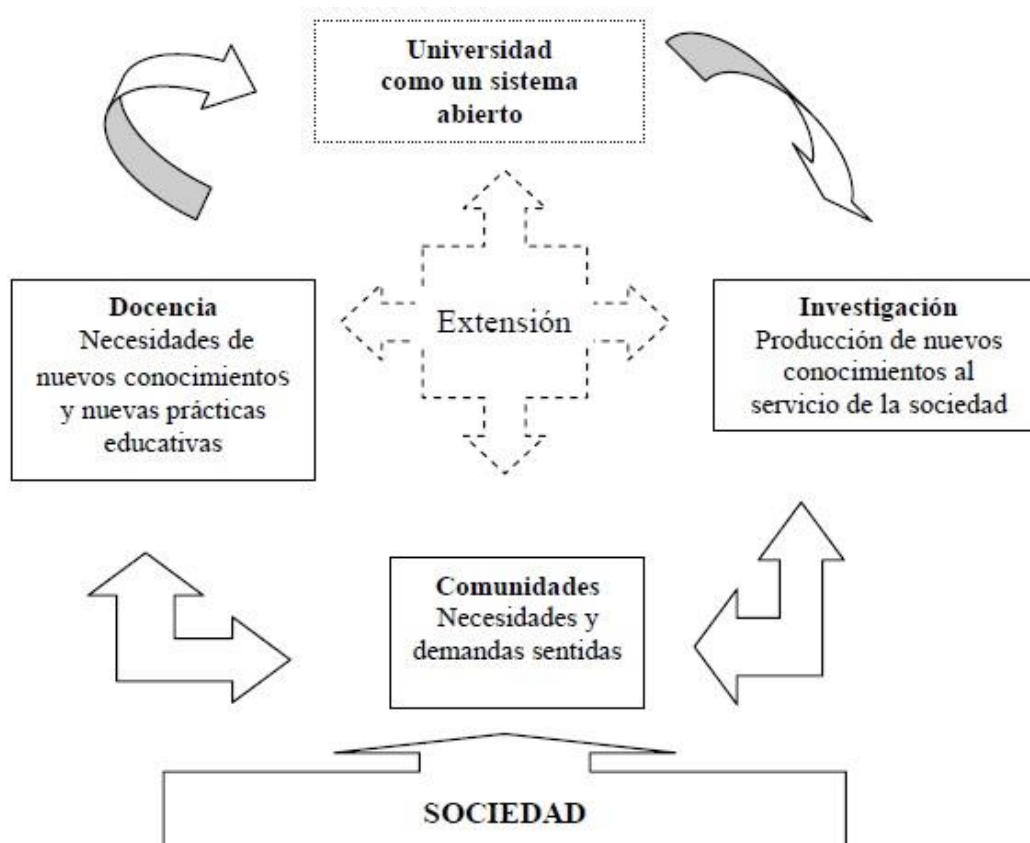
Universidad como un sistema abierto

Extensión

Docencia
Necesidades de nuevos conocimientos y nuevas prácticas educativas

Investigación
Producción de nuevos conocimientos al servicio de la sociedad

Comunidades
Necesidades y demandas sentidas

SOCIEDAD